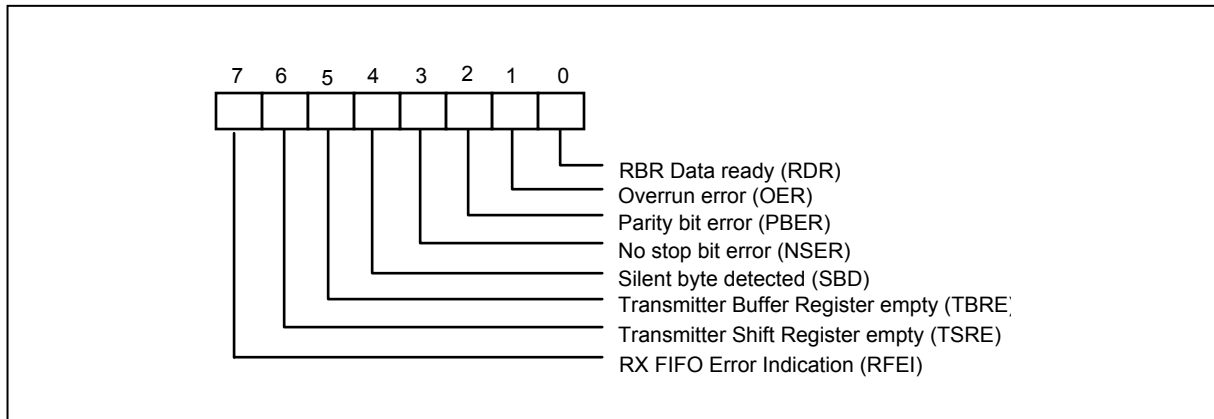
7 6 5 4 3 2 1 0

RBR Data ready (RDR)
Overrun error (OER)
Parity bit error (PBER)
No stop bit error (NSER)
Silent byte detected (SBD)
Transmitter Buffer Register empty (TBRE)
Transmitter Shift Register empty (TSRE)
RX FIFO Error Indication (RFEI)